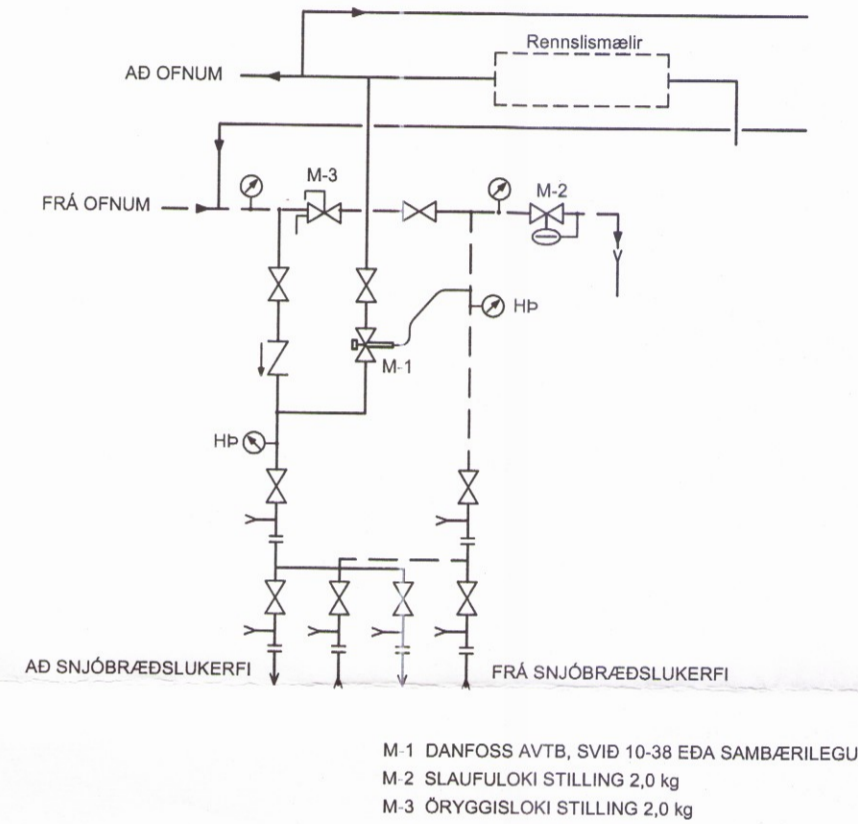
Rennslismælir

AÐ OFNUM

FRÁ OFNUM

M-3

M-2

HÞ

M-1

HÞ

AÐ SNJÓBRÆÐSLUKERFI

FRÁ SNJÓBRÆÐSLUKERFI

M-1 DANFOSS AVTB, SVIÐ 10-38 EÐA SAMBÆRILEGU

M-2 SLAUFULOKI STILLING 2,0 kg

M-3 ÖRYGGISLOKI STILLING 2,0 kg